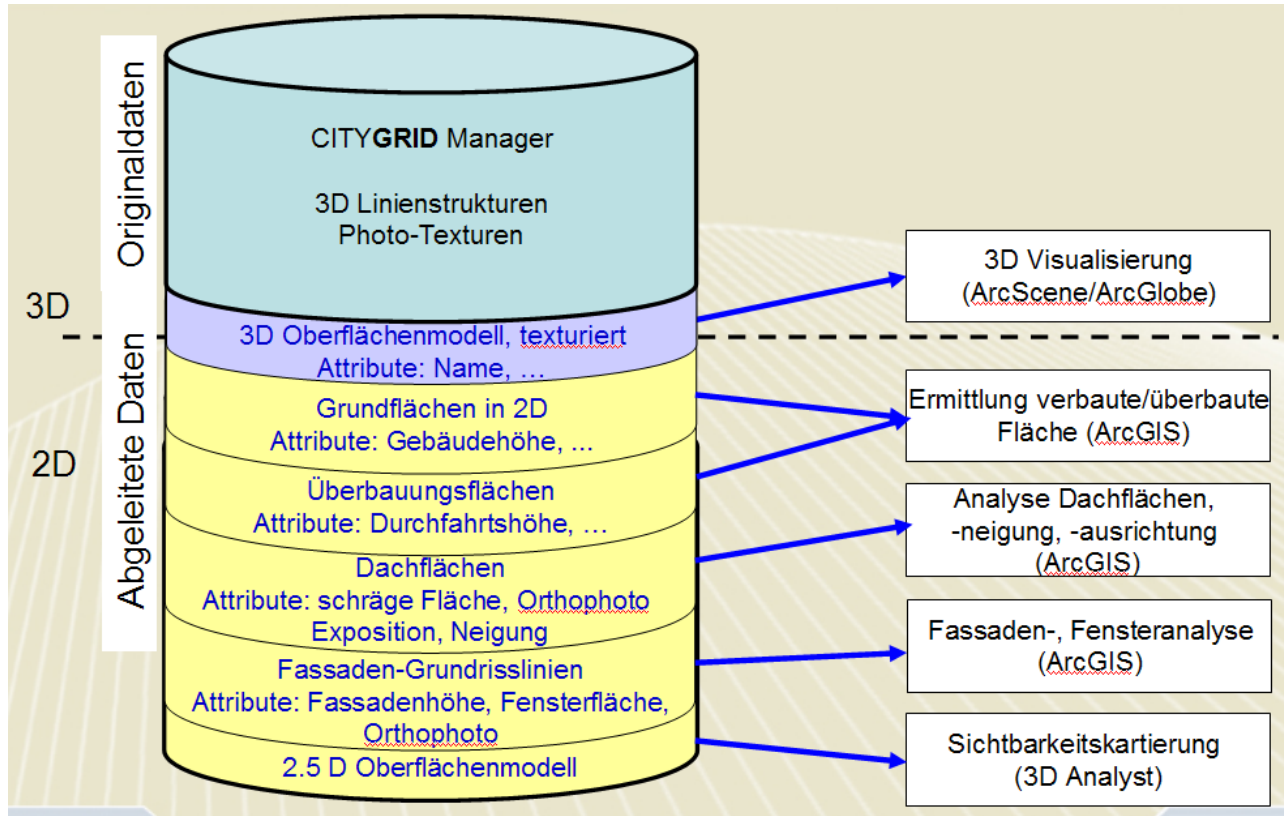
Originaldaten

Abgeleitete Daten

3D

2D

CITYGRID Manager

3D Linienstrukturen
Photo-Texturen

3D Oberflächenmodell, texturiert
Attribute: Name, …

Grundflächen in 2D
Attribute: Gebäudehöhe, ...

Überbauungsflächen
Attribute: Durchfahrtshöhe, …

Dachflächen
Attribute: schräge Fläche, Orthophoto
Exposition, Neigung

Fassaden-Grundrisslinien
Attribute: Fassadenhöhe, Fensterfläche, Orthophoto

2.5 D Oberflächenmodell

3D Visualisierung
(ArcScene/ArcGlobe)

Ermittlung verbaute/überbaute Fläche (ArcGIS)

Analyse Dachflächen, -neigung, -ausrichtung (ArcGIS)

Fassaden-, Fensteranalyse (ArcGIS)

Sichtbarkeitskartierung (3D Analyst)